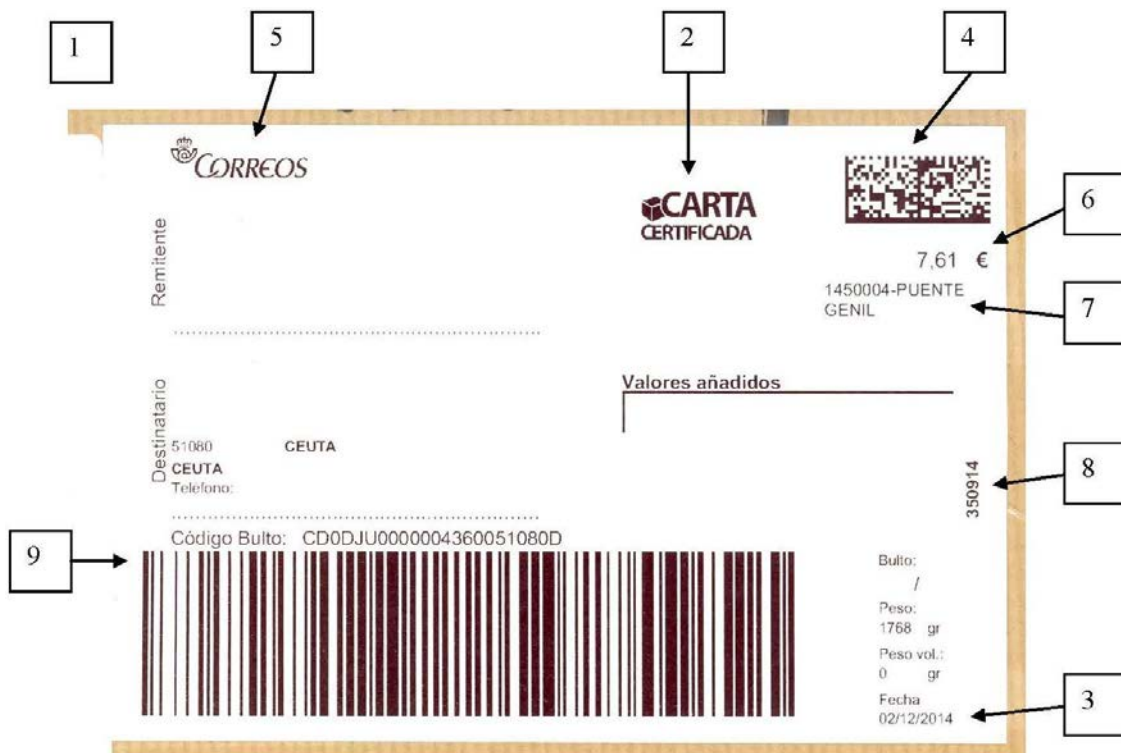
1

5

2

4

CORREOS

CARTA
CERTIFICADA

6

7,61 €

1450004-PUENTE GENIL

7

Remitente

Destinatario

Valores añadidos

51080 CEUTA
CEUTA
Telefono:

350914

8

Código Bulto: CD0DJU0000004360051080D

9

Bulto:
/
Peso:
1768 gr
Peso vol.:
0 gr
Fecha
02/12/2014

3